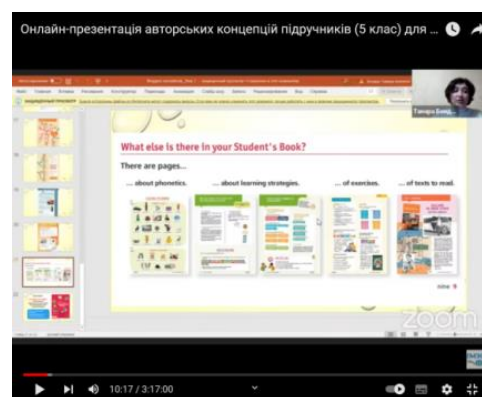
Онлайн-презентація авторських концепцій підручників (5 клас) для ...

Тамара Бонд...

What else is there in your Student's Book?

There are pages...

... about phonetics.

... about learning strategies.

... of exercises.

... of texts to read.

nine 9

zoom

10:17 / 3:17:00